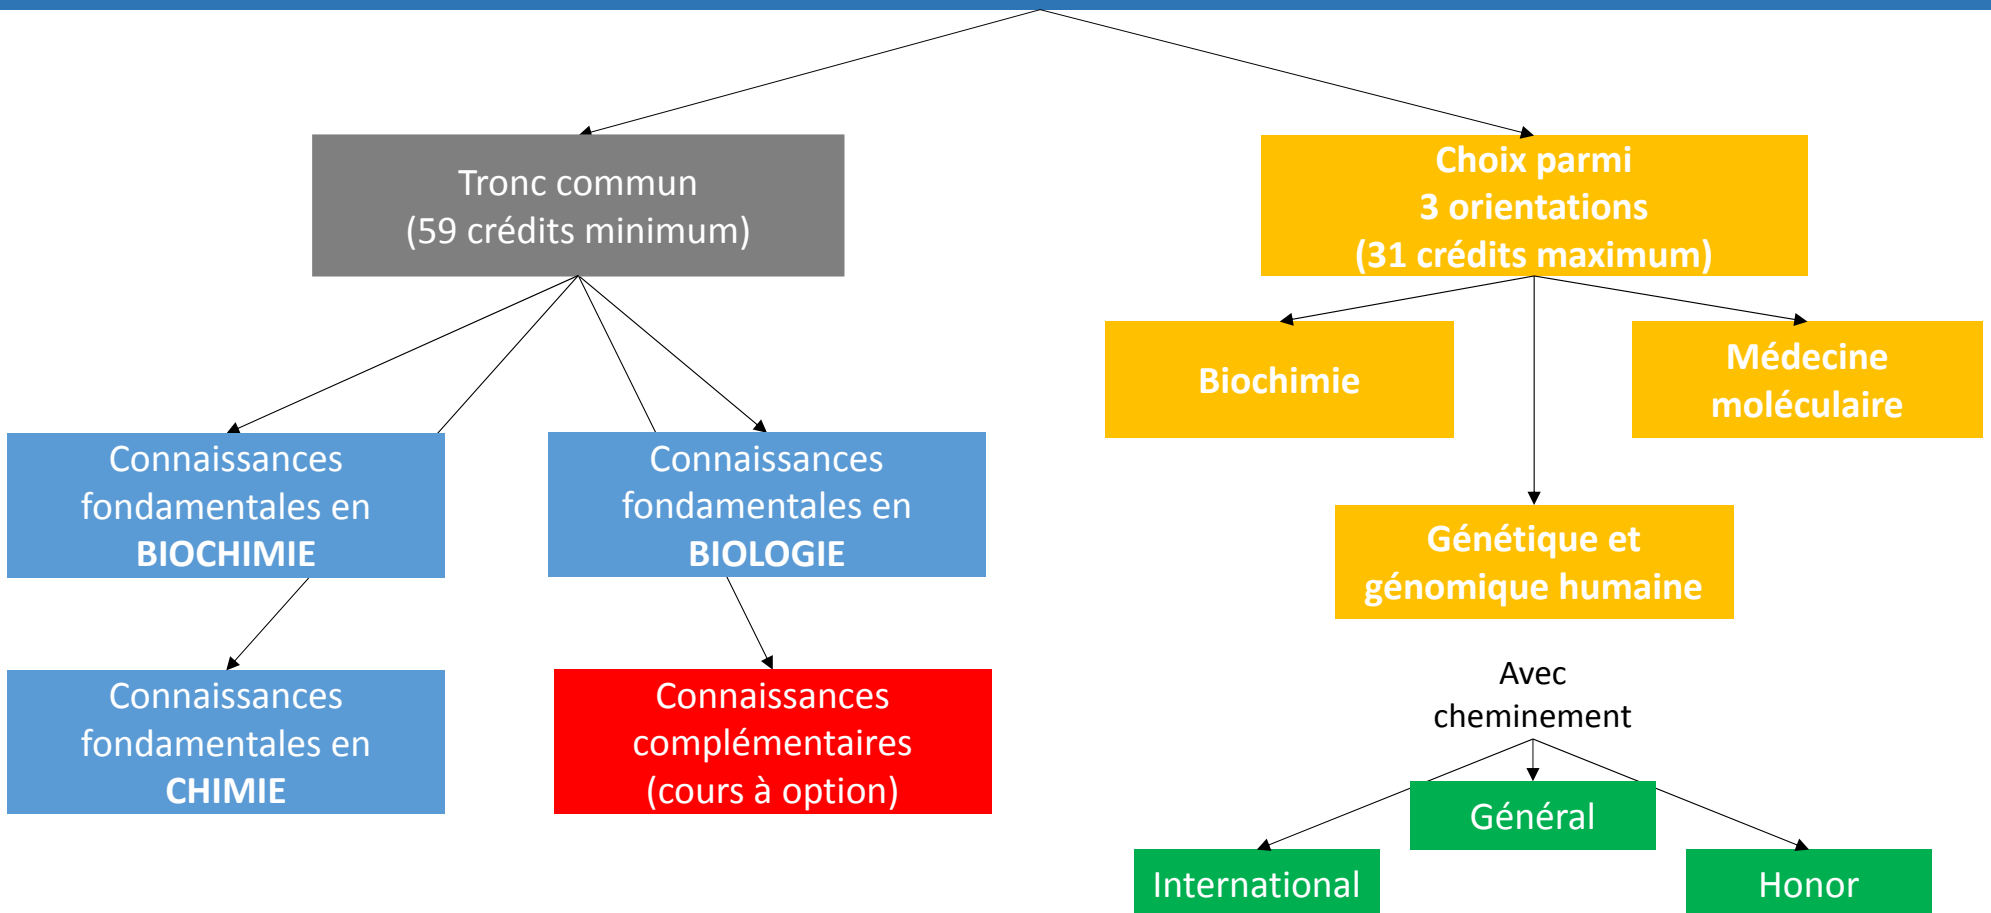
Tronc commun
(59 crédits minimum)

Choix parmi
3 orientations
(31 crédits maximum)

Connaissances fondamentales en BIOCHIMIE

Connaissances fondamentales en BIOLOGIE

Connaissances fondamentales en CHIMIE

Connaissances complémentaires (cours à option)

Biochimie

Médecine moléculaire

Génétique et génomique humaine

Avec cheminement

Général

International

Honor